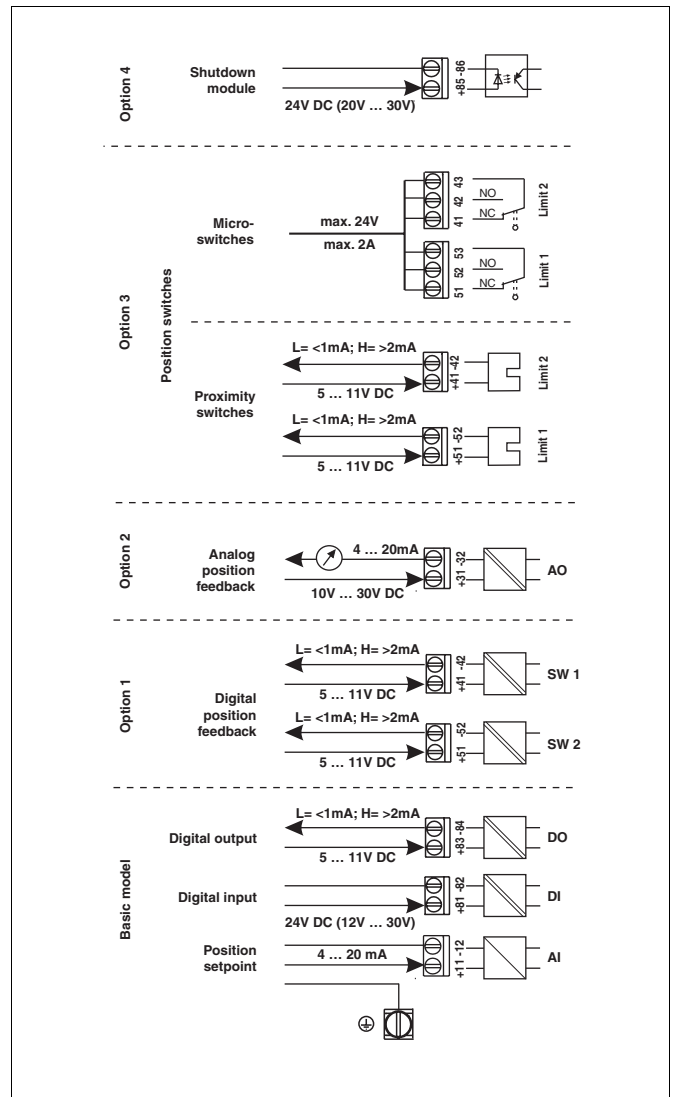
Option 4

Shutdown module

24V DC (20V … 30V)

+85 -86

Option 3

Position switches

Micro-switches

max. 24V

max. 2A

43 42 41

NO

NC

Limit 2

53 52 51

NO

NC

Limit 1

Proximity switches

L= <1mA; H= >2mA

5 … 11V DC

+41 -42

Limit 2

L= <1mA; H= >2mA

5 … 11V DC

+51 -52

Limit 1

Option 2

Analog position feedback

4 … 20mA

10V … 30V DC

+31 -32

AO

Option 1

Digital position feedback

L= <1mA; H= >2mA

5 … 11V DC

+41 -42

SW 1

L= <1mA; H= >2mA

5 … 11V DC

+51 -52

SW 2

Basic model

Digital output

L= <1mA; H= >2mA

5 … 11V DC

+83 -84

DO

Digital input

24V DC (12V … 30V)

+81 -82

DI

Position setpoint

4 … 20 mA

+11 -12

AI